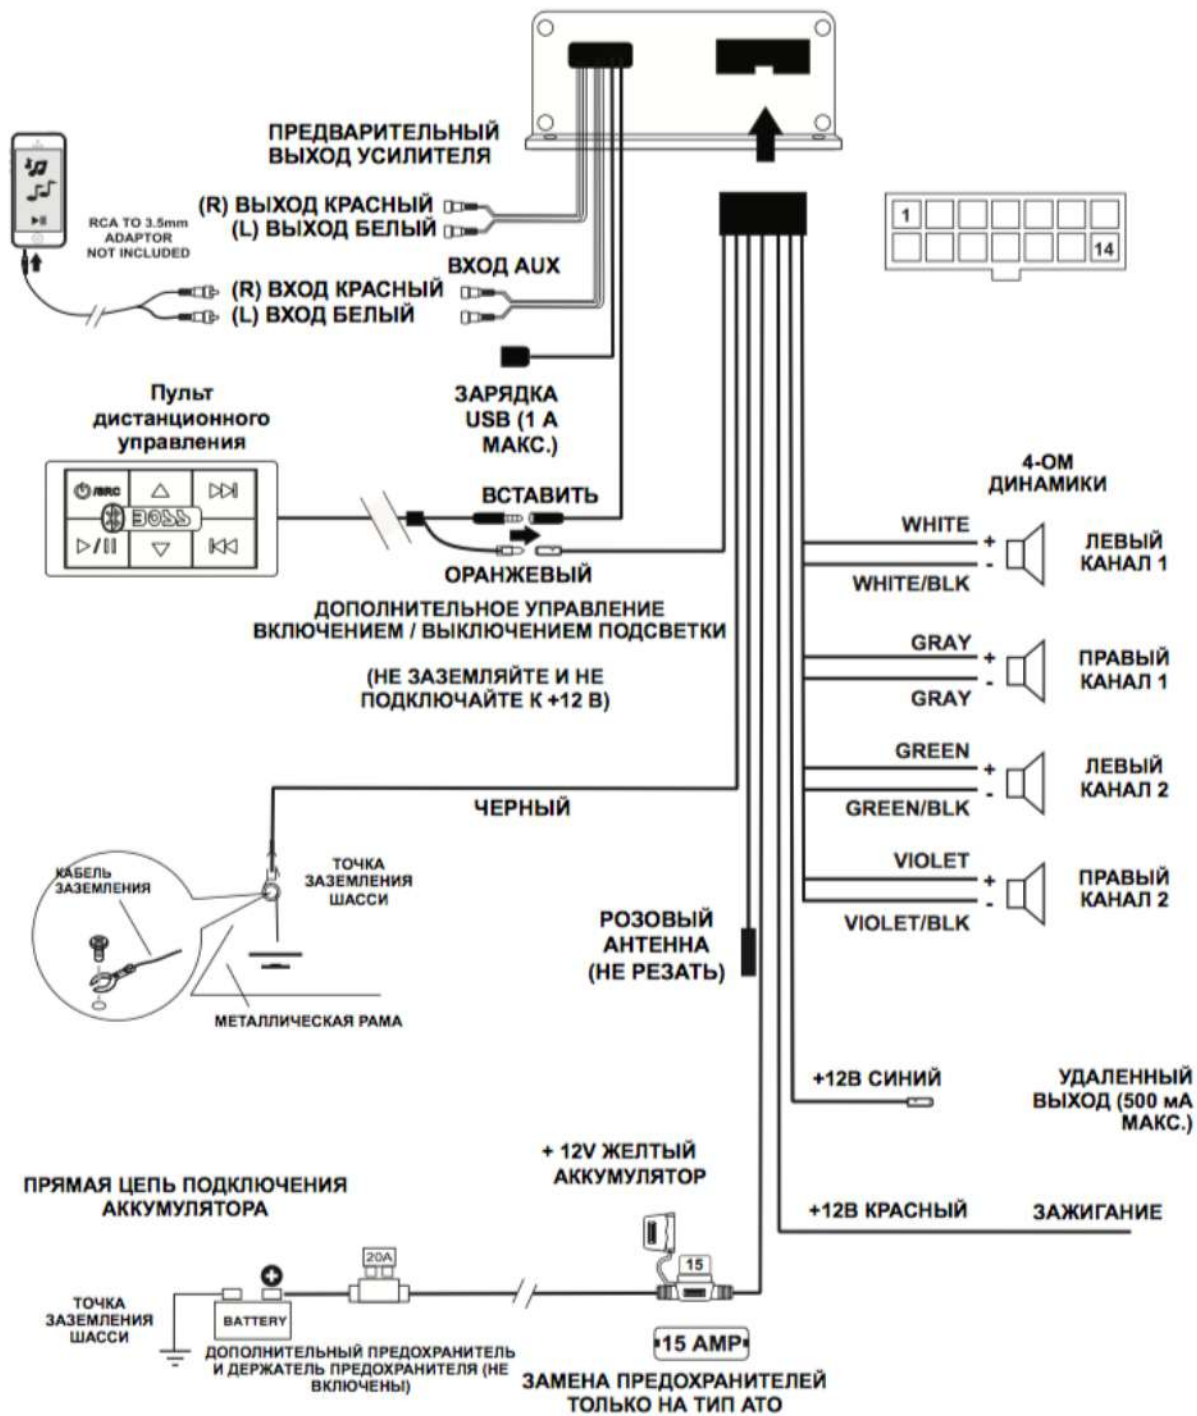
ПРЕДВАРИТЕЛЬНЫЙ ВЫХОД УСИЛИТЕЛЯ

(R) ВЫХОД КРАСНЫЙ
(L) ВЫХОД БЕЛЫЙ

RCA TO 3.5mm ADAPTOR NOT INCLUDED

1
14

ВХОД AUX
(R) ВХОД КРАСНЫЙ
(L) ВХОД БЕЛЫЙ

ЗАРЯДКА USB (1 А МАКС.)

Пульт дистанционного управления

SRC
BOSS

ВСТАВИТЬ

ОРАНЖЕВЫЙ

ДОПОЛНИТЕЛЬНОЕ УПРАВЛЕНИЕ ВКЛЮЧЕНИЕМ / ВЫКЛЮЧЕНИЕМ ПОДСВЕТКИ

(НЕ ЗАЗЕМЛЯЙТЕ И НЕ ПОДКЛЮЧАЙТЕ К +12 В)

4-ОМ ДИНАМИКИ

WHITE
+
-
WHITE/BLK
ЛЕВЫЙ КАНАЛ 1

GRAY
+
-
GRAY
ПРАВЫЙ КАНАЛ 1

GREEN
+
-
GREEN/BLK
ЛЕВЫЙ КАНАЛ 2

VIOLET
+
-
VIOLET/BLK
ПРАВЫЙ КАНАЛ 2

ЧЕРНЫЙ

КАБЕЛЬ ЗАЗЕМЛЕНИЯ

ТОЧКА ЗАЗЕМЛЕНИЯ ШАССИ

МЕТАЛЛИЧЕСКАЯ РАМА

РОЗОВЫЙ АНТЕННА (НЕ РЕЗАТЬ)

+12В СИНИЙ

УДАЛЕННЫЙ ВЫХОД (500 мА МАКС.)

+ 12V ЖЕЛТЫЙ АККУМУЛЯТОР

ПРЯМАЯ ЦЕПЬ ПОДКЛЮЧЕНИЯ АККУМУЛЯТОРА

+12В КРАСНЫЙ

ЗАЖИГАНИЕ

ТОЧКА ЗАЗЕМЛЕНИЯ ШАССИ

BATTERY

20A

15

ДОПОЛНИТЕЛЬНЫЙ ПРЕДОХРАНИТЕЛЬ И ДЕРЖАТЕЛЬ ПРЕДОХРАНИТЕЛЯ (НЕ ВКЛЮЧЕНЫ)

15 AMP

ЗАМЕНА ПРЕДОХРАНИТЕЛЕЙ ТОЛЬКО НА ТИП АТО